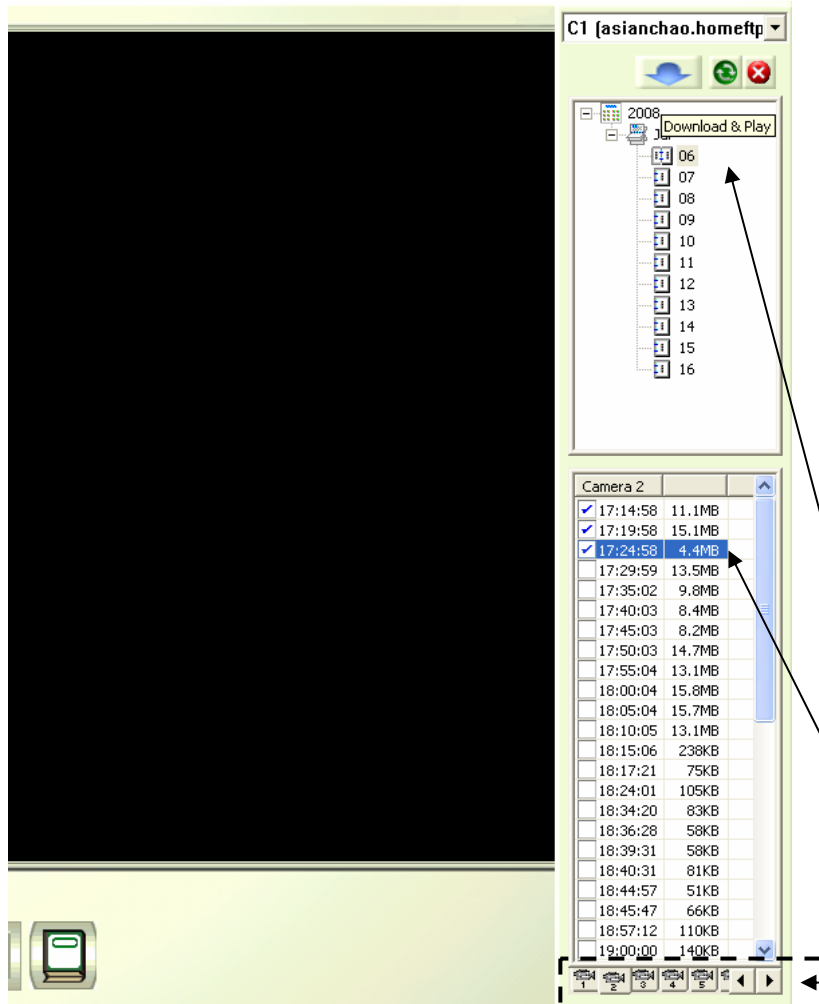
C1 (asianchao.homeftp

2008
Jan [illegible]
Download & Play
06
07
08
09
10
11
12
13
14
15
16

| Camera 2 | |
|---|---|
| 17:14:58 | 11.1MB |
| 17:19:58 | 15.1MB |
| 17:24:58 | 4.4MB |
| 17:29:59 | 13.5MB |
| 17:35:02 | 9.8MB |
| 17:40:03 | 8.4MB |
| 17:45:03 | 8.2MB |
| 17:50:03 | 14.7MB |
| 17:55:04 | 13.1MB |
| 18:00:04 | 15.8MB |
| 18:05:04 | 15.7MB |
| 18:10:05 | 13.1MB |
| 18:15:06 | 238KB |
| 18:17:21 | 75KB |
| 18:24:01 | 105KB |
| 18:34:20 | 83KB |
| 18:36:28 | 58KB |
| 18:39:31 | 58KB |
| 18:40:31 | 81KB |
| 18:44:57 | 51KB |
| 18:45:47 | 66KB |
| 18:57:12 | 110KB |
| 19:00:00 | 140KB |

1 2 3 4 5